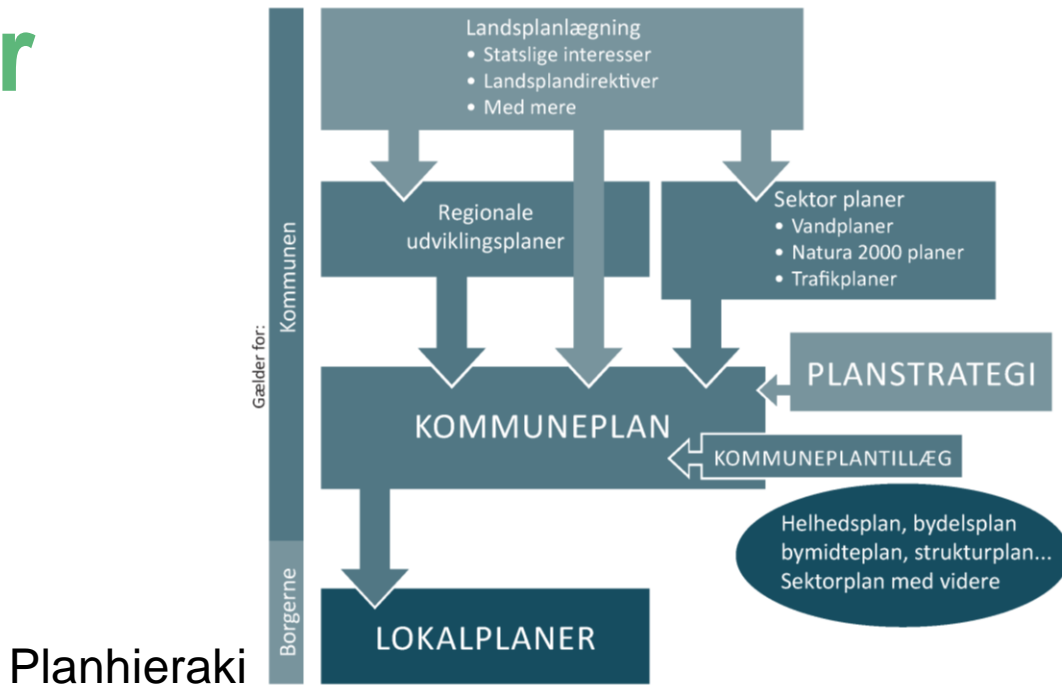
r

Gælder for:

Kommunen

Borgerne

Landsplanlægning
• Statslige interesser
• Landsplandirektiver
• Med mere

Regionale udviklingsplaner

Sektor planer
• Vandplaner
• Natura 2000 planer
• Trafikplaner

PLANSTRATEGI

KOMMUNEPLAN

KOMMUNEPLANTILLÆG

Helhedsplan, bydelsplan bymidteplan, strukturplan... Sektorplan med videre

LOKALPLANER

Planhieraki